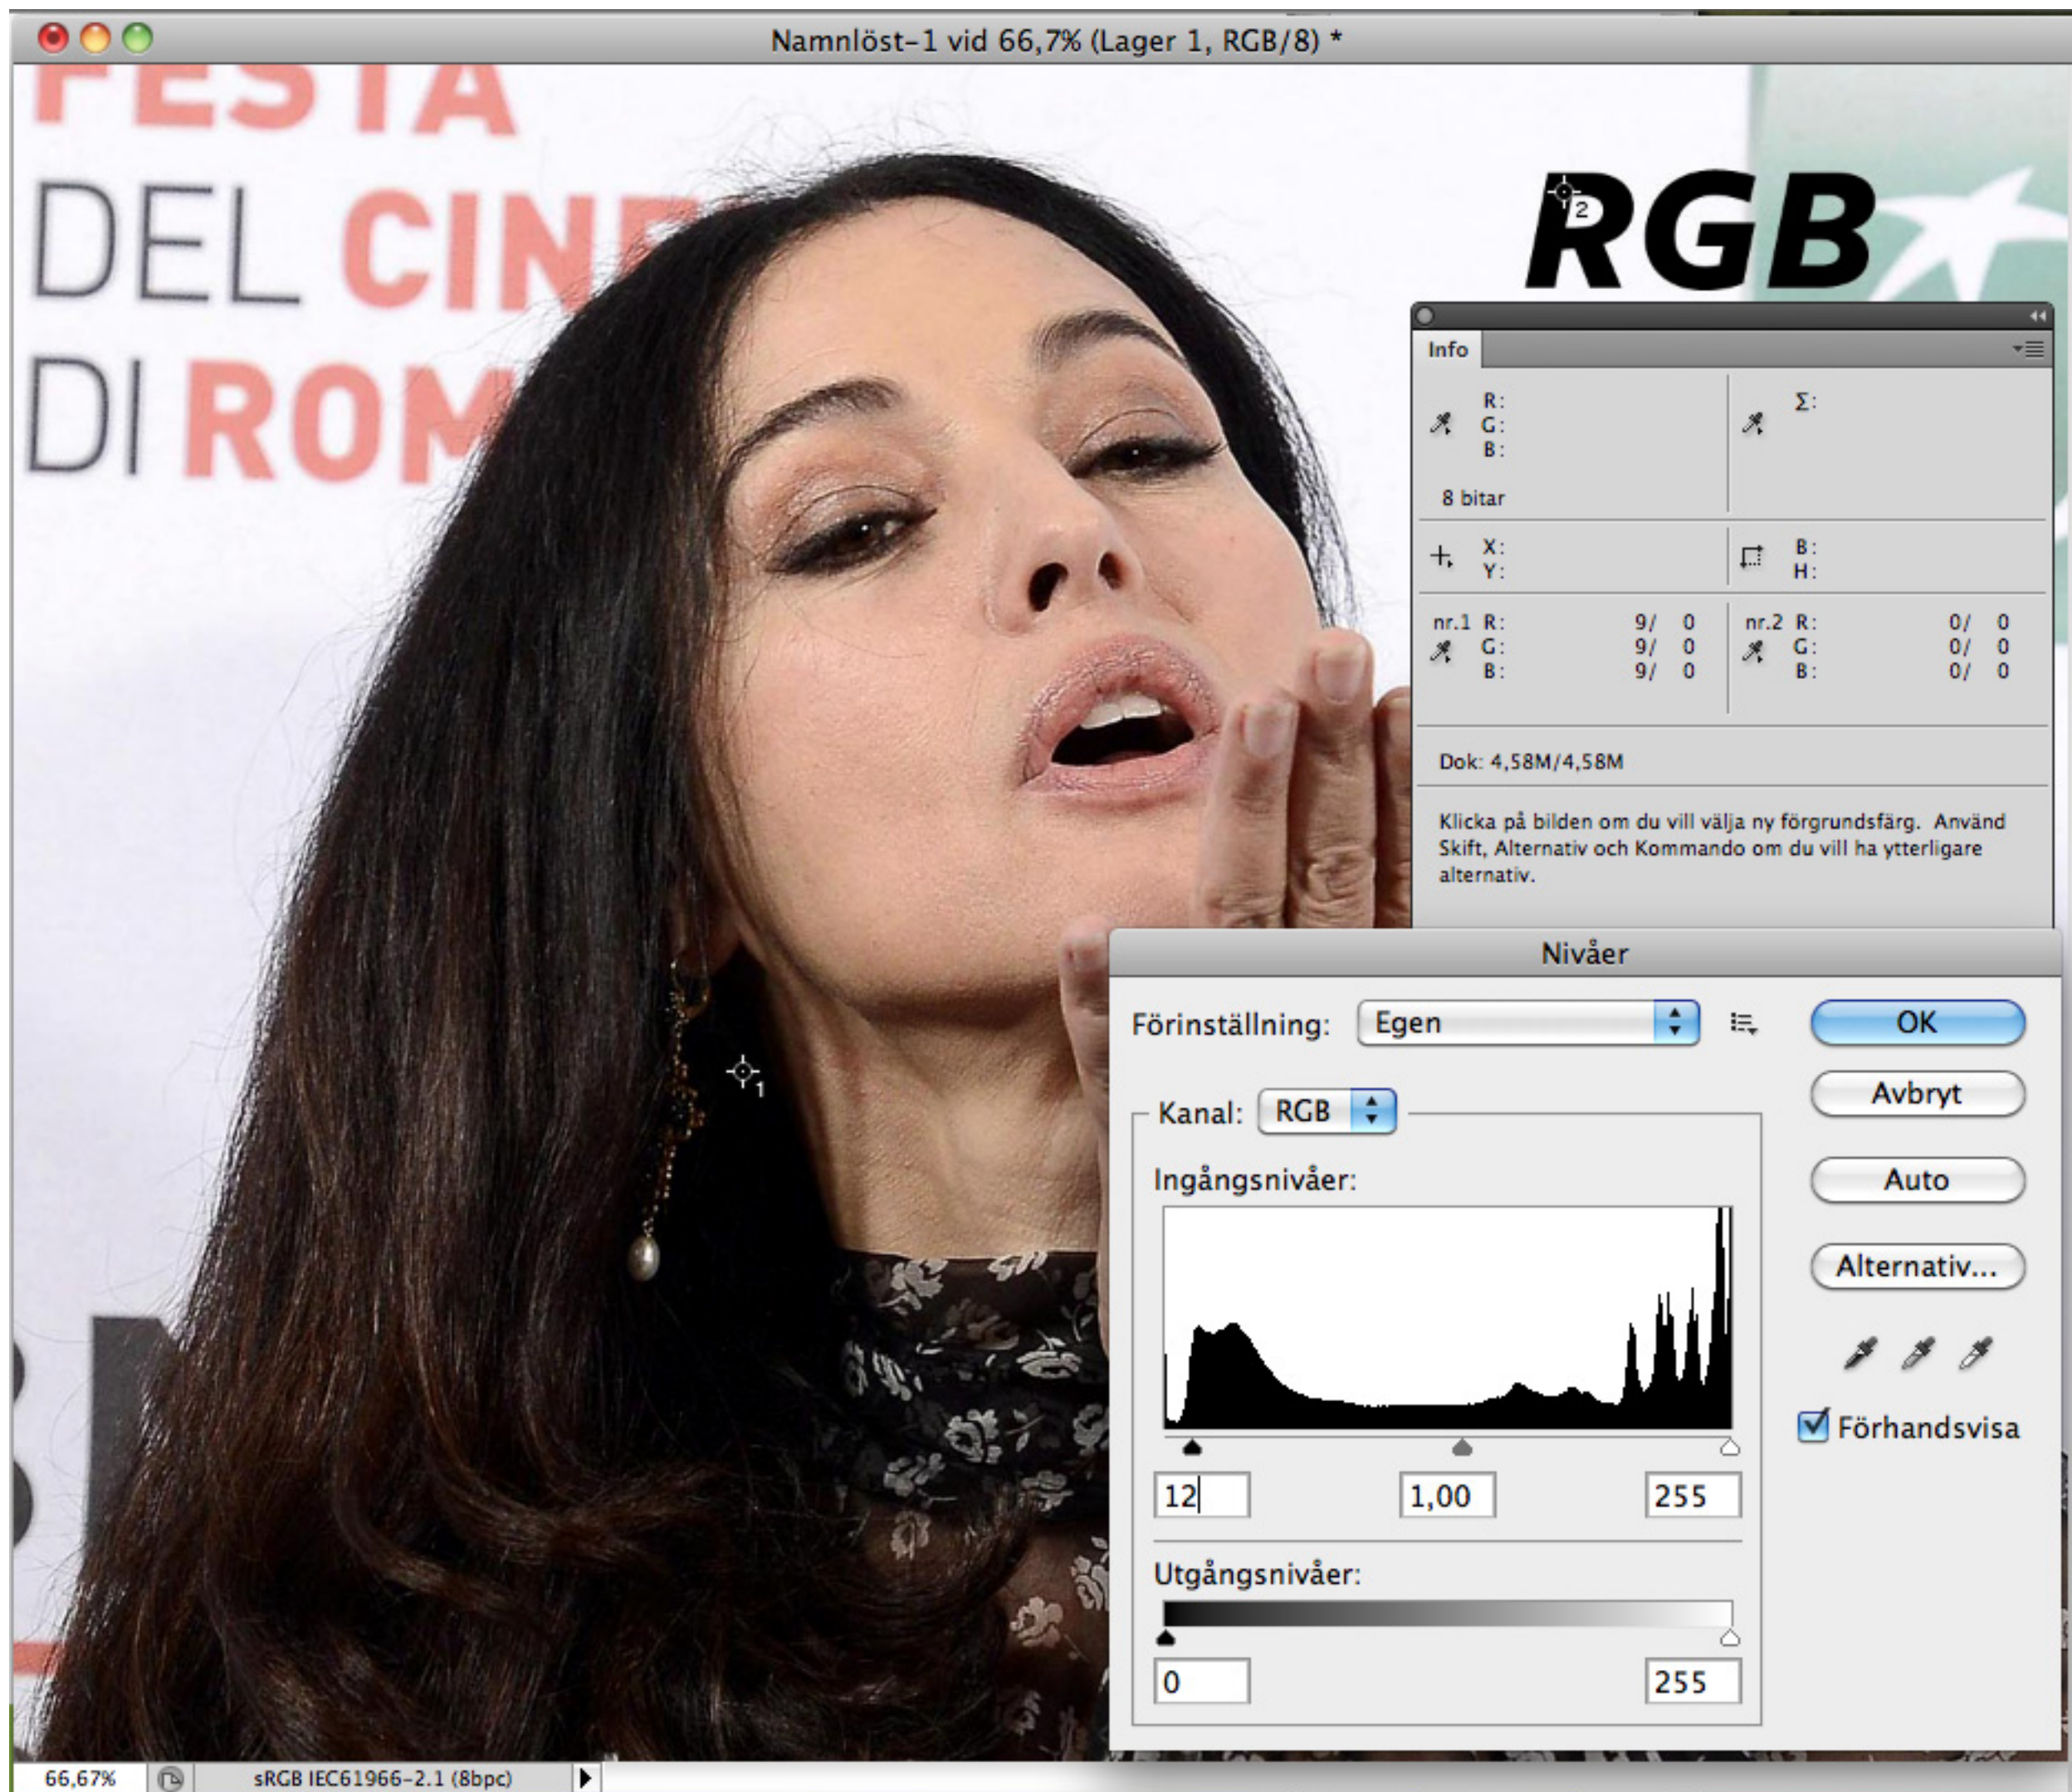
Namnlöst-1 vid 66,7% (Lager 1, RGB/8) *

FESTA
DEL CIN
DI ROM

RGB

2

Info

R:
G:
B:

Σ:

8 bitar

X:
Y:

B:
H:

nr.1 R: 9/ 0
G: 9/ 0
B: 9/ 0

nr.2 R: 0/ 0
G: 0/ 0
B: 0/ 0

Dok: 4,58M/4,58M

Klicka på bilden om du vill välja ny förgrundsfärg. Använd Skift, Alternativ och Kommando om du vill ha ytterligare alternativ.

1

Nivåer

Förinställning: Egen

OK

Avbryt

Auto

Alternativ...

Kanal: RGB

Ingångsnivåer:

12 1,00 255

Förhandsvisa

Utgångsnivåer:

0 255

66,67%

sRGB IEC61966-2.1 (8bpc)